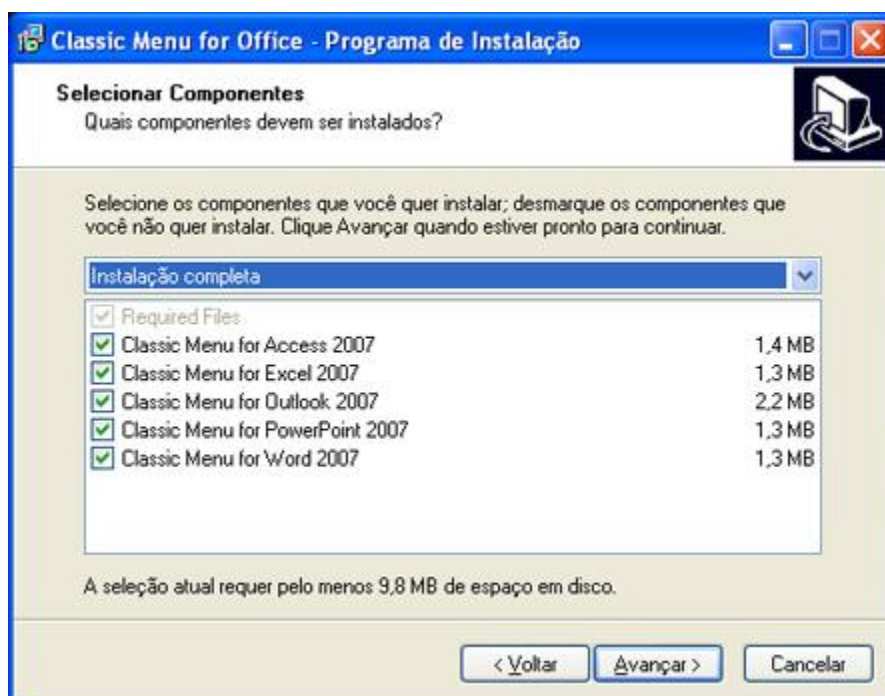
Classic Menu for Office - Programa de Instalação

Selecionar Componentes
Quais componentes devem ser instalados?

Selecione os componentes que você quer instalar; desmarque os componentes que você não quer instalar. Clique Avançar quando estiver pronto para continuar.

Instalação completa

Required Files
Classic Menu for Access 2007 1,4 MB
Classic Menu for Excel 2007 1,3 MB
Classic Menu for Outlook 2007 2,2 MB
Classic Menu for PowerPoint 2007 1,3 MB
Classic Menu for Word 2007 1,3 MB

A seleção atual requer pelo menos 9,8 MB de espaço em disco.

< Voltar Avançar > Cancelar